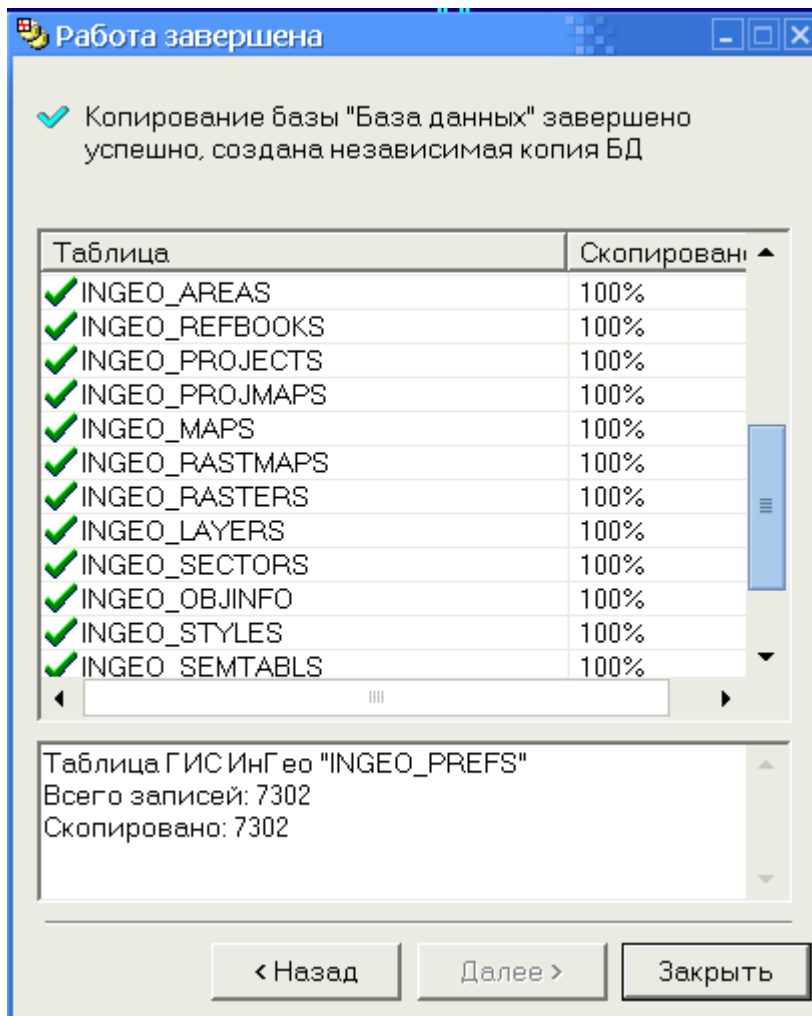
Работа завершена

Копирование базы "База данных" завершено успешно, создана независимая копия БД

| Таблица | Скопирован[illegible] |
|---|---|
| INGEO_AREAS | 100% |
| INGEO_REFBOOKS | 100% |
| INGEO_PROJECTS | 100% |
| INGEO_PROJMAPS | 100% |
| INGEO_MAPS | 100% |
| INGEO_RASTMAPS | 100% |
| INGEO_RASTERS | 100% |
| INGEO_LAYERS | 100% |
| INGEO_SECTORS | 100% |
| INGEO_OBJINFO | 100% |
| INGEO_STYLES | 100% |
| INGEO_SEMTABLS | 100% |

Таблица ГИС ИнГео "INGEO_PREFS"
Всего записей: 7302
Скопировано: 7302

< Назад
Далее >
Закрыть